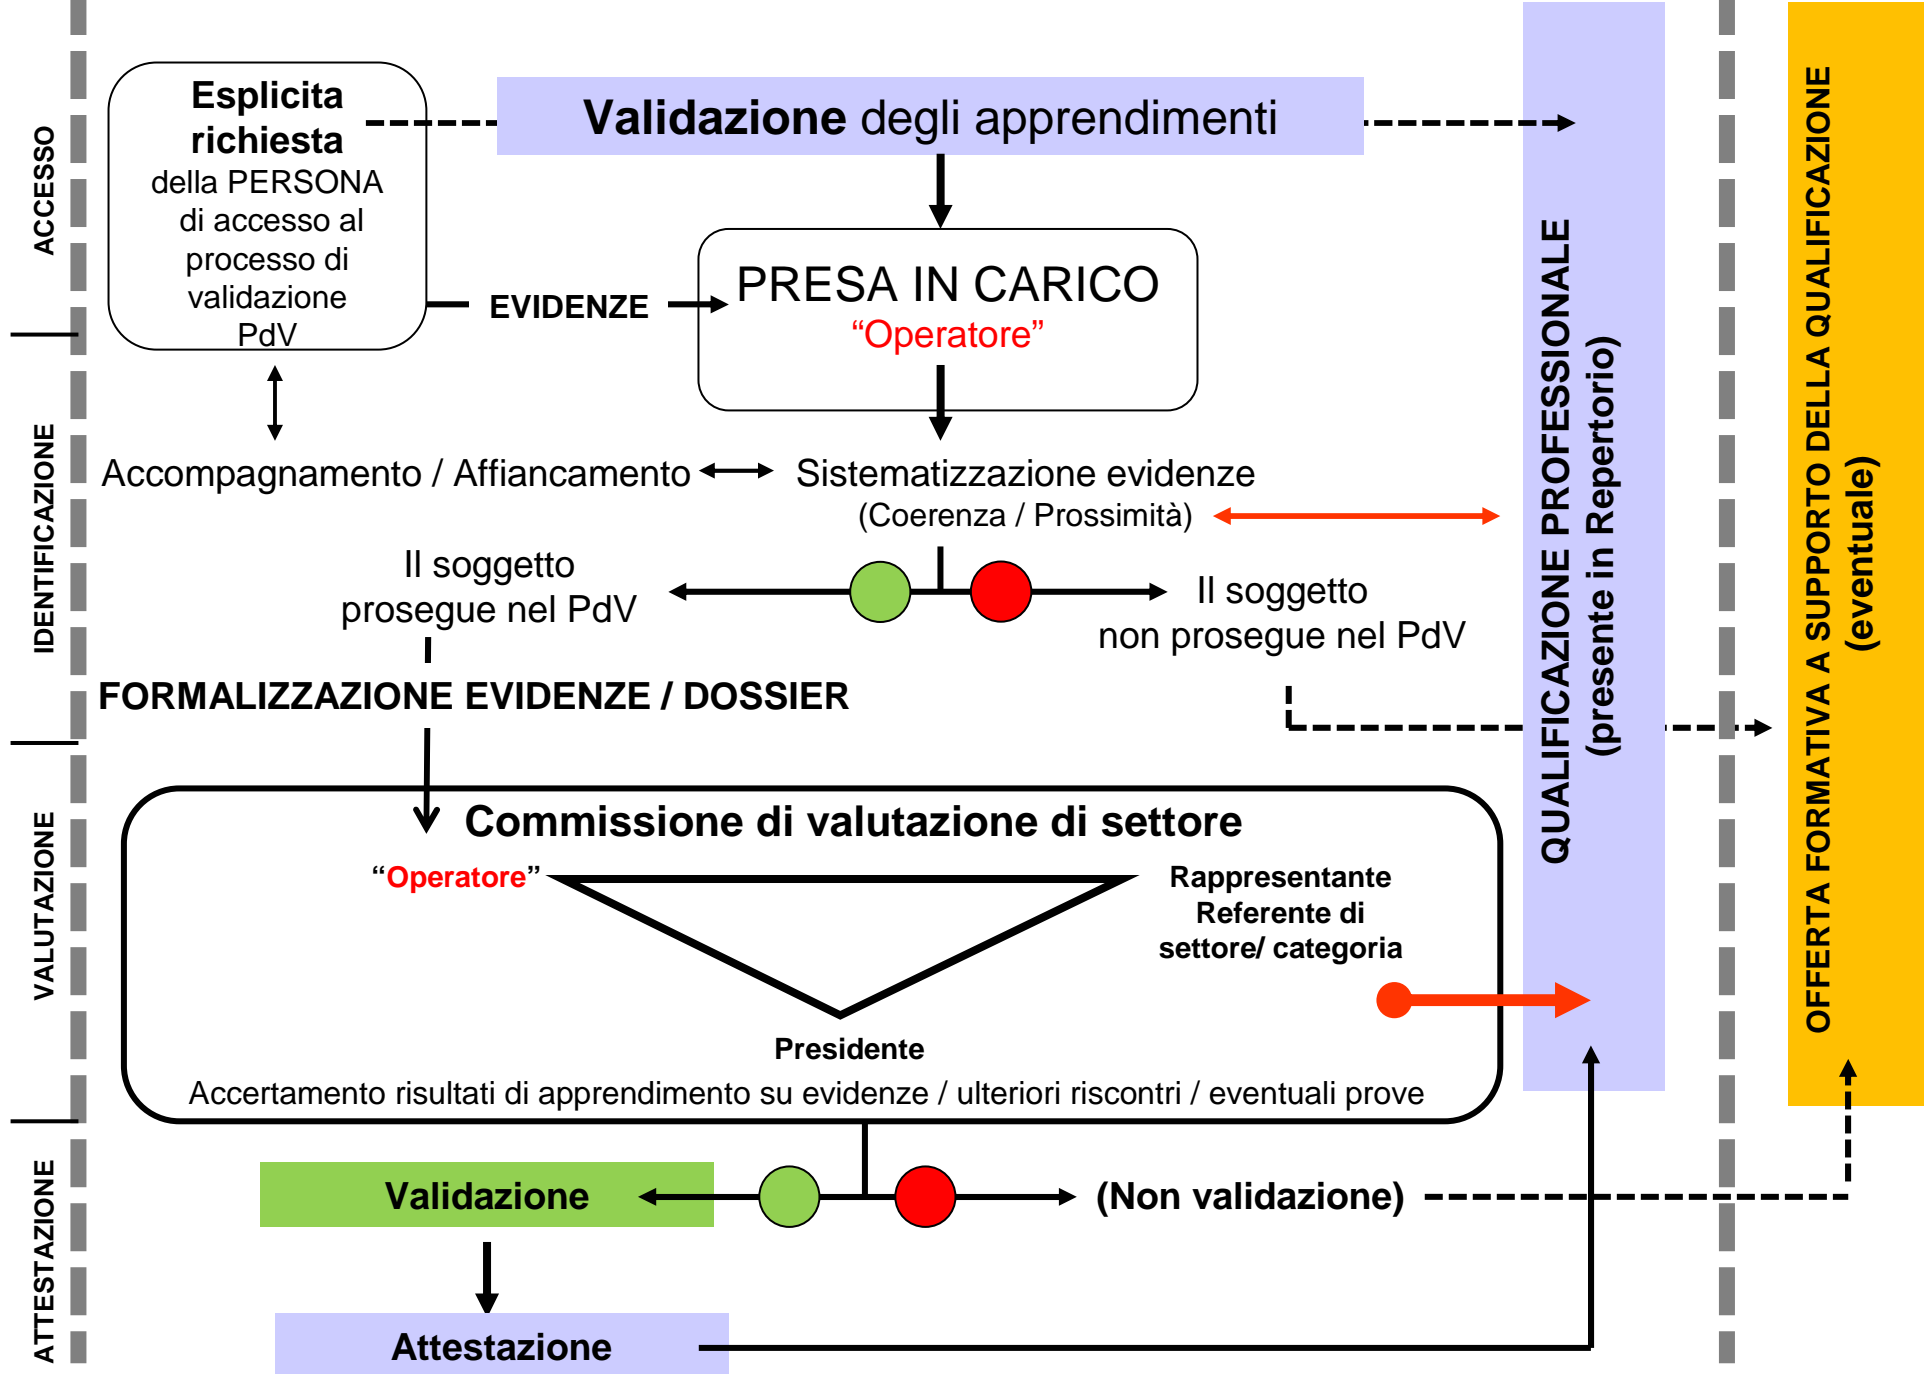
ACCESSO

IDENTIFICAZIONE

VALUTAZIONE

ATTESTAZIONE

Esplicita richiesta della PERSONA di accesso al processo di validazione PdV

Validazione degli apprendimenti

EVIDENZE

PRESA IN CARICO
"Operatore"

Accompagnamento / Affiancamento

Sistematizzazione evidenze
(Coerenza / Prossimità)

Il soggetto prosegue nel PdV

Il soggetto non prosegue nel PdV

FORMALIZZAZIONE EVIDENZE / DOSSIER

Commissione di valutazione di settore

"Operatore"

Rappresentante Referente di settore/ categoria

Presidente

Accertamento risultati di apprendimento su evidenze / ulteriori riscontri / eventuali prove

Validazione

(Non validazione)

Attestazione

QUALIFICAZIONE PROFESSIONALE
(presente in Repertorio)

OFFERTA FORMATIVA A SUPPORTO DELLA QUALIFICAZIONE
(eventuale)